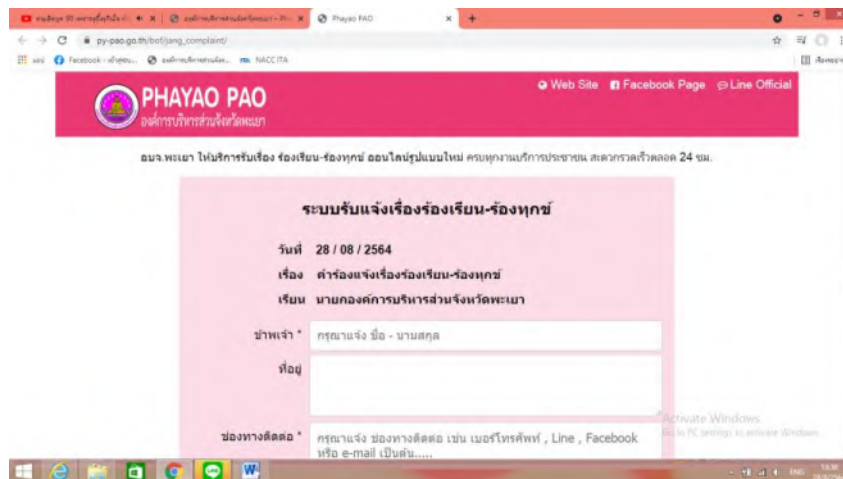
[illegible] | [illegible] | Phayao PAO

py-pao.go.th/bot/jang_complaint/

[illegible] Facebook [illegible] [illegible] NACC ITA

PHAYAO PAO
องค์การบริหารส่วนจังหวัดพะเยา

Web Site  Facebook Page  Line Official

อบจ.พะเยา ให้บริการรับเรื่อง ร้องเรียน-ร้องทุกข์ ออนไลน์รูปแบบใหม่ ครบทุกงานบริการประชาชน สะดวกรวดเร็วตลอด 24 ชม.

ระบบรับแจ้งเรื่องร้องเรียน-ร้องทุกข์

วันที่ 28 / 08 / 2564

เรื่อง คำร้องแจ้งเรื่องร้องเรียน-ร้องทุกข์

เรียน นายกองค์การบริหารส่วนจังหวัดพะเยา

ข้าพเจ้า * กรุณาแจ้ง ชื่อ - นามสกุล

ที่อยู่

ช่องทางติดต่อ * กรุณาแจ้ง ช่องทางติดต่อ เช่น เบอร์โทรศัพท์ , Line , Facebook หรือ e-mail เป็นต้น.....

Activate Windows
Go to PC settings to activate Windows.

ENG